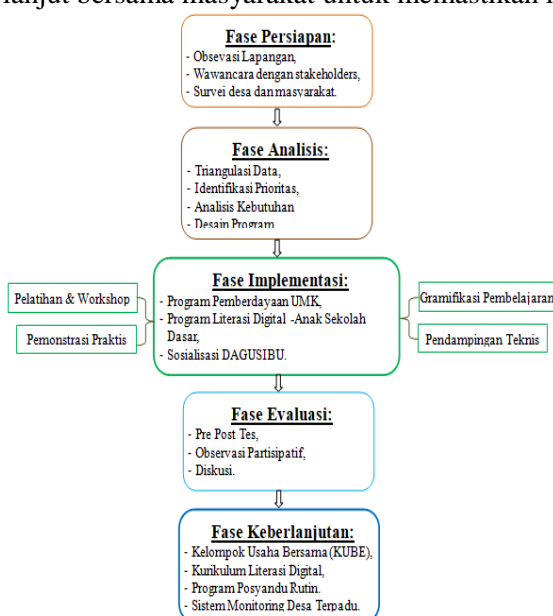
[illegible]lanjut bersama masyarakat untuk memastikan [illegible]

Fase Persiapan:
- Obsevasi Lapangan,
- Wawancara dengan stakeholders,
- Survei desa dan masyarakat.

Fase Analisis:
- Triangulasi Data,
- Identifikasi Prioritas,
- Analisis Kebutuhan
- Desain Program

Pelatihan & Workshop

Pemonstrasi Praktis

Fase Implementasi:
- Program Pemberdayaan UMK,
- Program Literasi Digital -Anak Sekolah Dasar,
- Sosialisasi DAGUSIBU.

Gramifikasi Pembelajaran

Pendampingan Teknis

Fase Evaluasi:
- Pre Post Tes,
- Observasi Partisipatif,
- Diskusi.

Fase Keberlanjutan:
- Kelompok Usaha Bersama (KUBE),
- Kurikulum Literasi Digital,
- Program Posyandu Rutin.
- Sistem Monitoring Desa Terpadu.